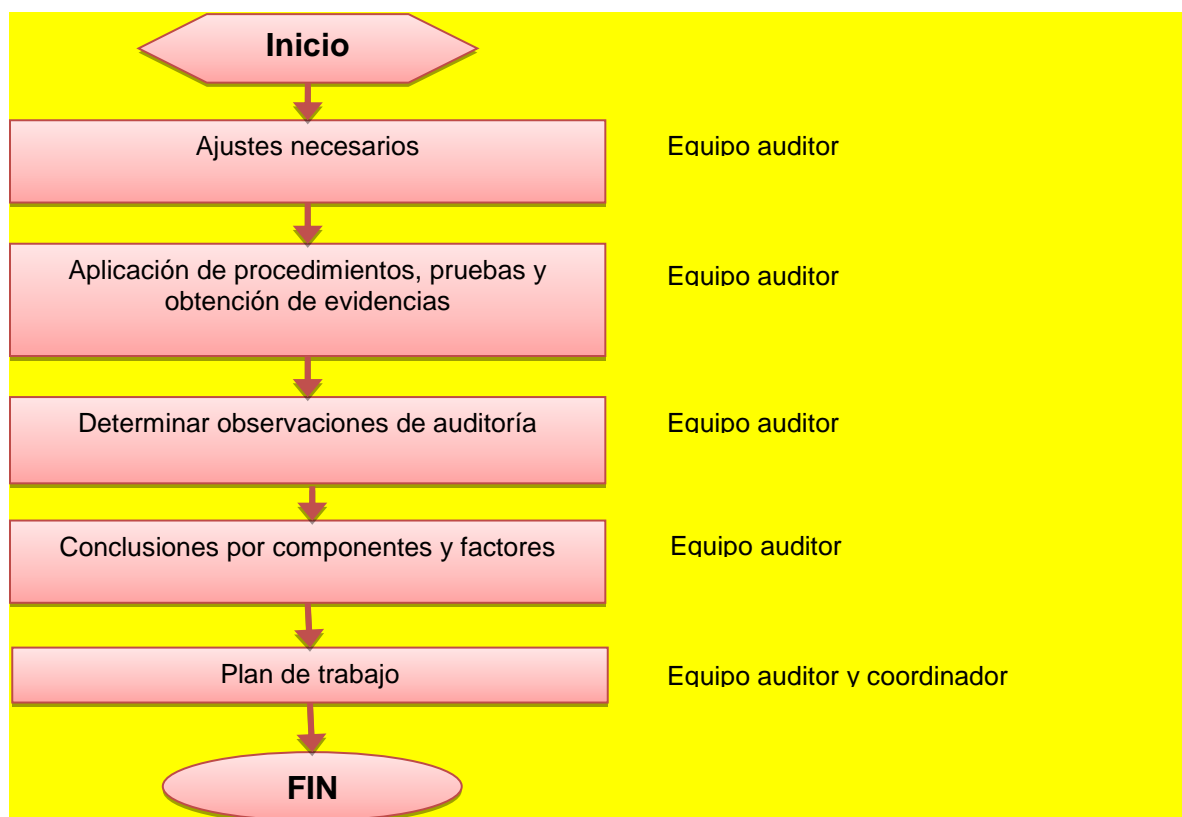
Inicio

Ajustes necesarios

Equipo auditor

Aplicación de procedimientos, pruebas y obtención de evidencias

Equipo auditor

Determinar observaciones de auditoría

Equipo auditor

Conclusiones por componentes y factores

Equipo auditor

Plan de trabajo

Equipo auditor y coordinador

FIN